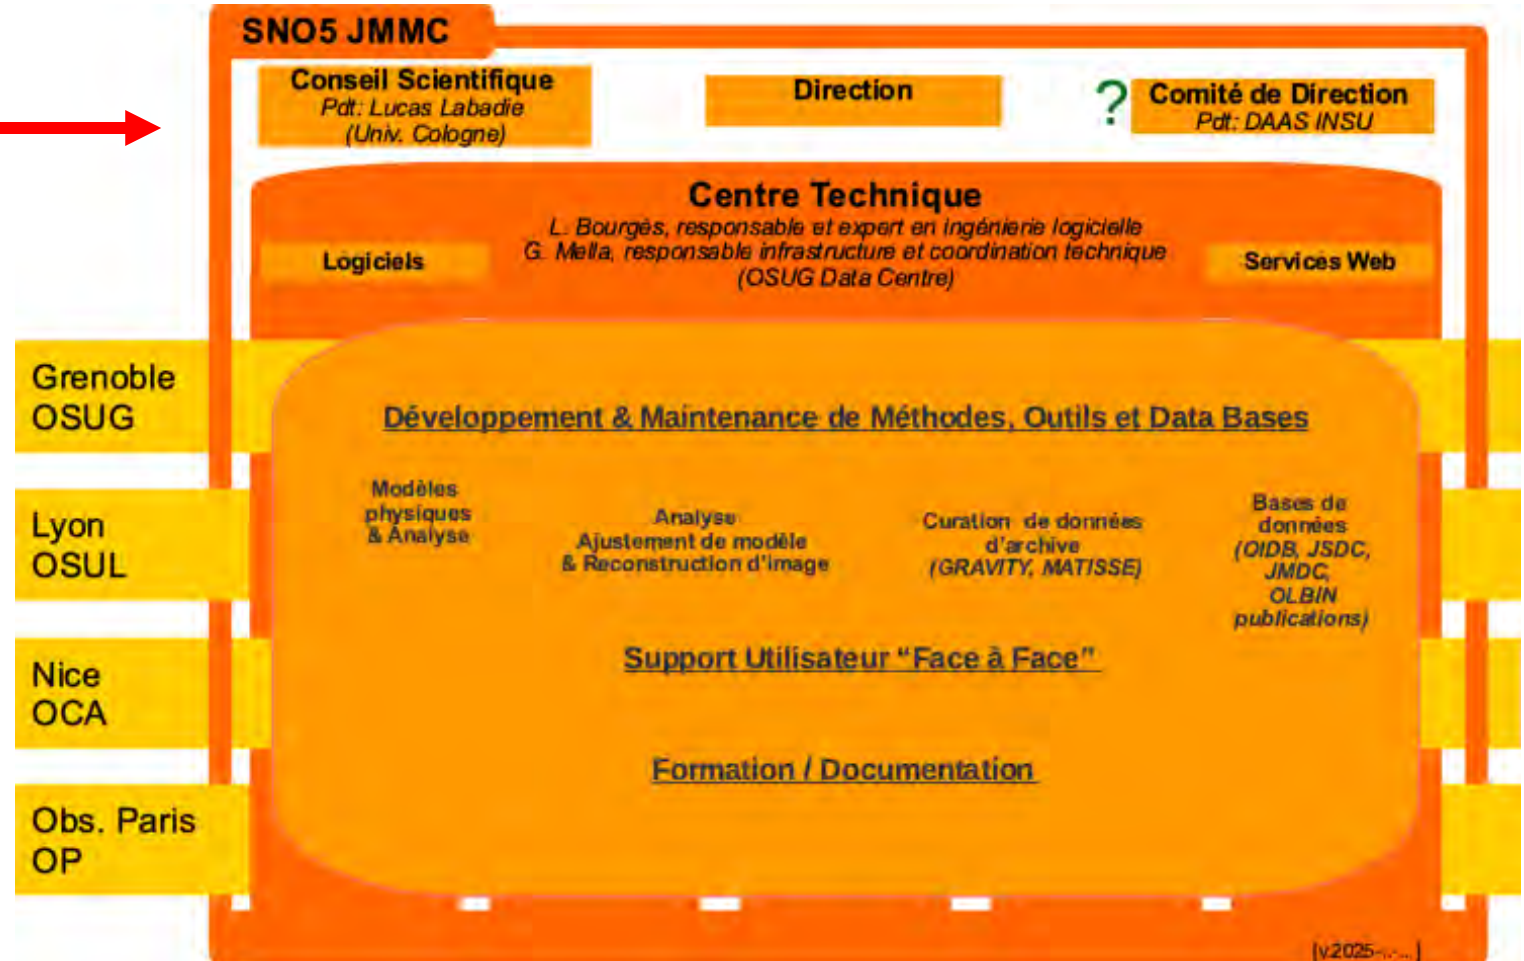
SNO5 JMMC

Conseil Scientifique
Pdt: Lucas Labadie
(Univ. Cologne)

Direction

? Comité de Direction
Pdt: DAAS INSU

Centre Technique
L. Bourgès, responsable et expert en ingénierie logicielle
G. Mella, responsable infrastructure et coordination technique
(OSUG Data Centre)

Logiciels

Services Web

Grenoble
OSUG

Lyon
OSUL

Nice
OCA

Obs. Paris
OP

Développement & Maintenance de Méthodes, Outils et Data Bases

Modèles physiques & Analyse

Analyse
Ajustement de modèle
& Reconstruction d'image

Curation de données d'archive
(GRAVITY, MATISSE)

Bases de données
(OIDB, JSDC, JMDC, OLBIN publications)

Support Utilisateur "Face à Face"

Formation / Documentation

[v.2025-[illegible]]